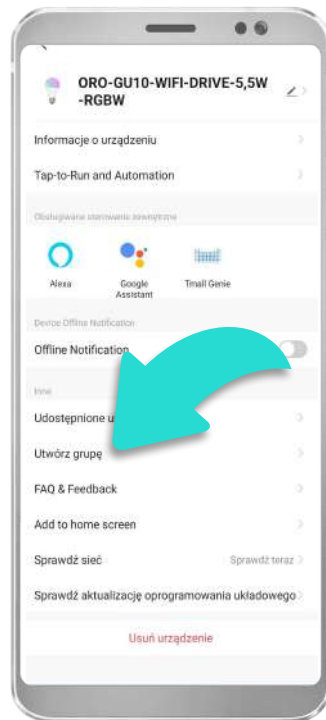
ORO-GU10-WIFI-DRIVE-5,5W -RGBW

Informacje o urządzeniu

Tap-to-Run and Automation

Obsługiwane sterowanie zewnętrzne

Alexa

Google Assistant

Tmall Genie

Device Offline Notification

Offline Notification

Inne

Udostępnione u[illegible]

Utwórz grupę

FAQ & Feedback

Add to home screen

Sprawdź sieć

Sprawdź teraz

Sprawdź aktualizację oprogramowania układowego

Usuń urządzenie